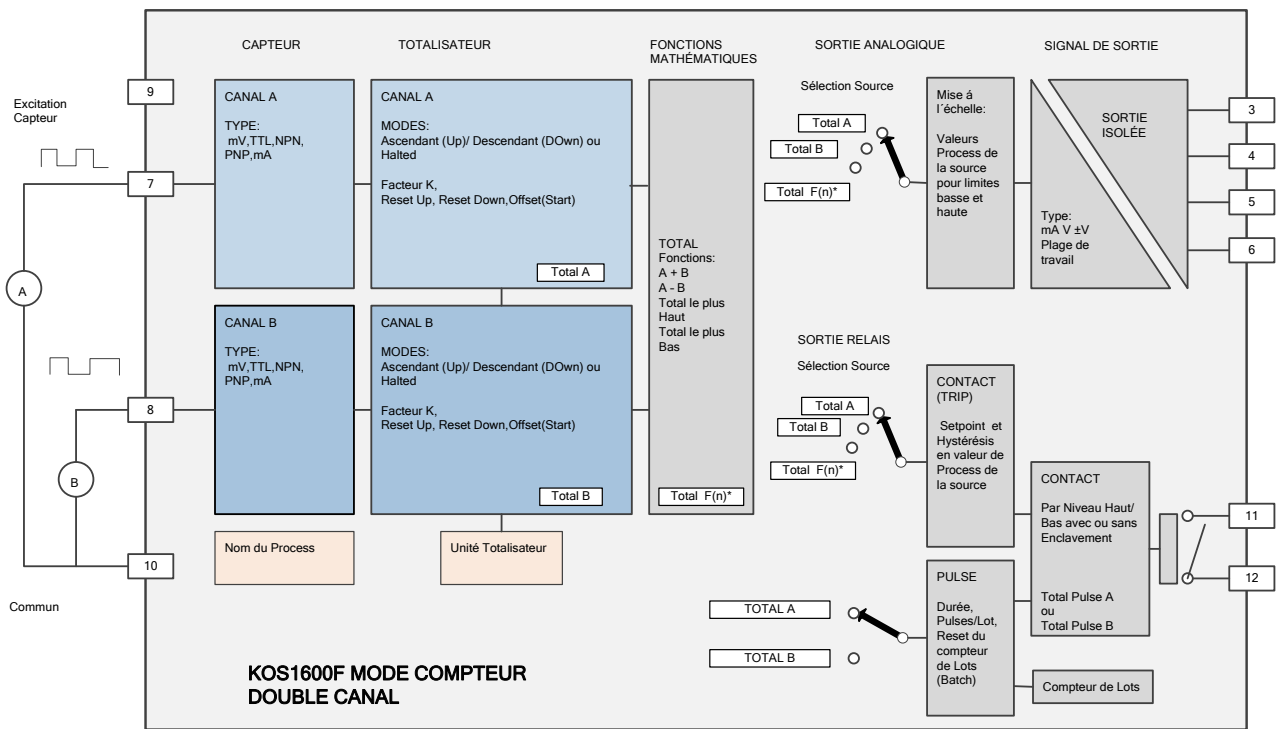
CAPTEUR

TOTALISATEUR

FONCTIONS MATHÉMATIQUES

SORTIE ANALOGIQUE

SIGNAL DE SORTIE

9

Excitation Capteur

7

A

8

B

10

Commun

CANAL A

TYPE: mV,TTL,NPN, PNP,mA

CANAL A

MODES: Ascendant (Up)/ Descendant (DOwn) ou Halted

Facteur K, Reset Up, Reset Down,Offset(Start)

Total A

CANAL B

TYPE: mV,TTL,NPN, PNP,mA

CANAL B

MODES: Ascendant (Up)/ Descendant (DOwn) ou Halted

Facteur K, Reset Up, Reset Down,Offset(Start)

Total B

Nom du Process

Unité Totalisateur

TOTAL Fonctions: A + B A - B Total le plus Haut Total le plus Bas

Total F(n)*

Sélection Source

Total A

Total B

Total F(n)*

Mise á l´échelle: Valeurs Process de la source pour limites basse et haute

SORTIE ISOLÉE

Type: mA V ±V Plage de travail

3

4

5

6

SORTIE RELAIS

Sélection Source

Total A

Total B

Total F(n)*

CONTACT (TRIP)

Setpoint et Hystérésis en valeur de Process de la source

CONTACT

Par Niveau Haut/ Bas avec ou sans Enclavement

Total Pulse A ou Total Pulse B

11

12

TOTAL A

TOTAL B

PULSE

Durée, Pulses/Lot, Reset du compteur de Lots (Batch)

Compteur de Lots

KOS1600F MODE COMPTEUR DOUBLE CANAL